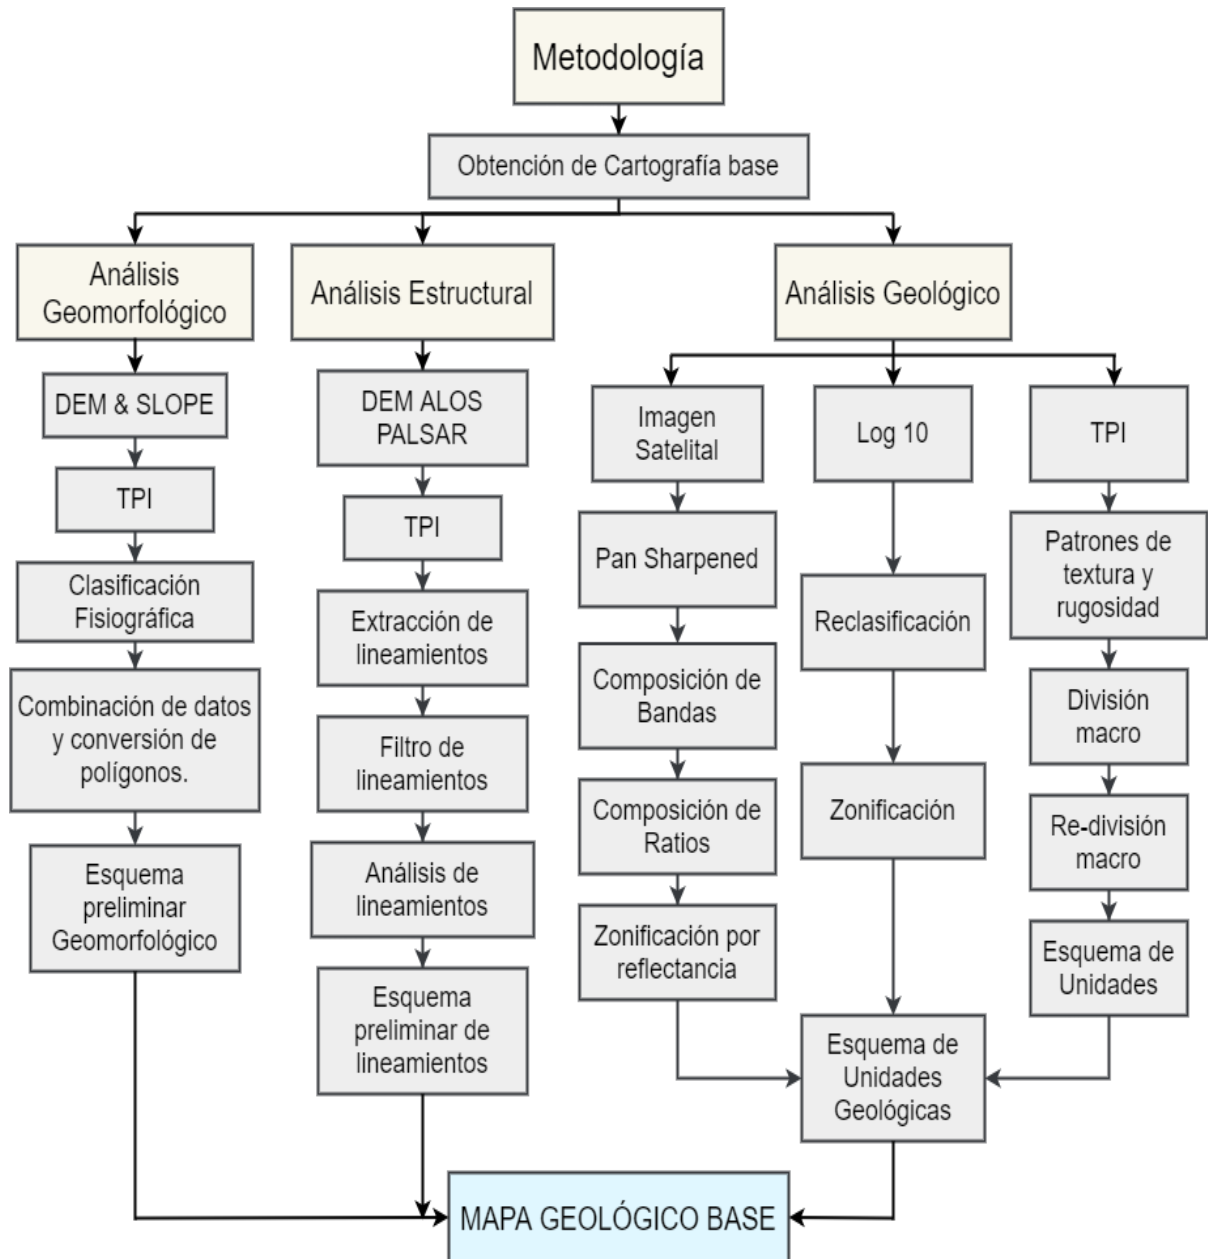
Metodología

Obtención de Cartografía base

Análisis Geomorfológico

DEM & SLOPE

TPI

Clasificación Fisiográfica

Combinación de datos y conversión de polígonos.

Esquema preliminar Geomorfológico

Análisis Estructural

DEM ALOS PALSAR

TPI

Extracción de lineamientos

Filtro de lineamientos

Análisis de lineamientos

Esquema preliminar de lineamientos

Análisis Geológico

Imagen Satelital

Pan Sharpened

Composición de Bandas

Composición de Ratios

Zonificación por reflectancia

Log 10

Reclasificación

Zonificación

TPI

Patrones de textura y rugosidad

División macro

Re-división macro

Esquema de Unidades

Esquema de Unidades Geológicas

MAPA GEOLÓGICO BASE